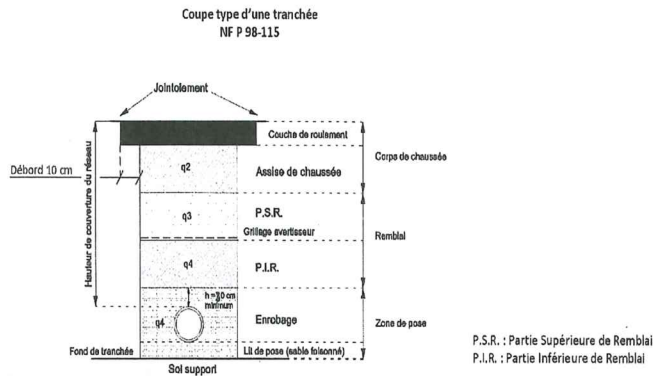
Coupe type d'une tranchée
NF P 98-115

Jointoiement

Couche de roulement

Corps de chaussée

Débord 10 cm

Hauteur de couverture du réseau

q2

Assise de chaussée

q3

P.S.R.

Grillage avertisseur

Remblai

q4

P.I.R.

h = 10 cm minimum

q4

Enrobage

Zone de pose

Fond de tranchée

Lit de pose (sable foisonné)

Sol support

P.S.R. : Partie Supérieure de Remblai
P.I.R. : Partie Inférieure de Remblai